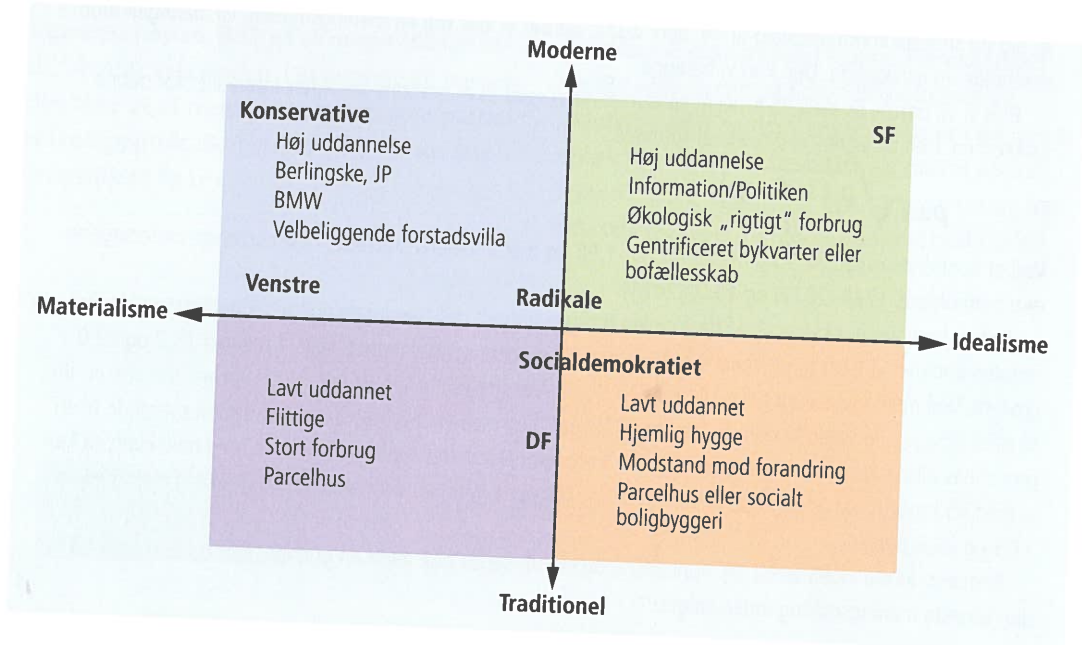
Moderne

Konservative
Høj uddannelse
Berlingske, JP
BMW
Velbeliggende forstadsvilla

SF
Høj uddannelse
Information/Politiken
Økologisk „rigtigt" forbrug
Gentrificeret bykvarter eller bofællesskab

Venstre

Radikale

Materialisme

Idealisme

Socialdemokratiet

Lavt uddannet
Flittige
Stort forbrug
Parcelhus

DF

Lavt uddannet
Hjemlig hygge
Modstand mod forandring
Parcelhus eller socialt boligbyggeri

Traditionel